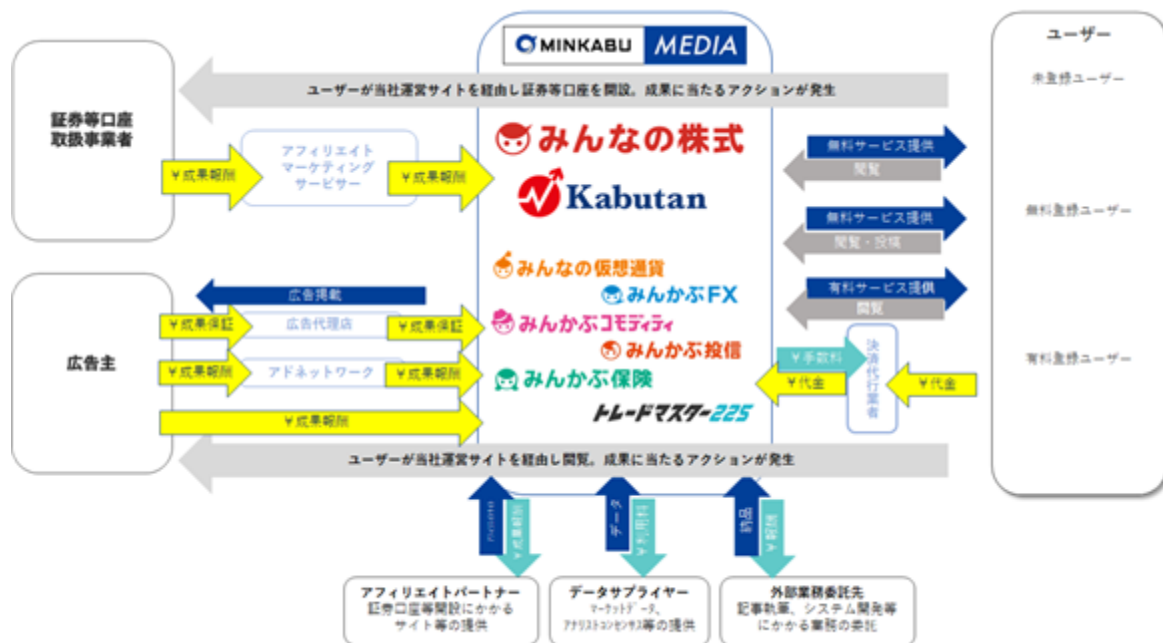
MINKABU MEDIA

証券等口座取扱事業者

ユーザーが当社運営サイトを経由し証券等口座を開設。成果に当たるアクションが発生

¥成果報酬

アフィリエイトマーケティングサービサー

¥成果報酬

みんなの株式

Kabutan

みんなの仮想通貨

みんかぶFX

みんかぶコモディティ

みんかぶ投信

みんかぶ保険

トレードマスター225

広告主

広告掲載

¥成果保証

広告代理店

¥成果保証

¥成果報酬

アドネットワーク

¥成果報酬

¥成果報酬

ユーザーが当社運営サイトを経由し閲覧。成果に当たるアクションが発生

ユーザー

未登録ユーザー

無料サービス提供

閲覧

無料登録ユーザー

無料サービス提供

閲覧・投稿

有料サービス提供

閲覧

有料登録ユーザー

¥手数料

決済代行業者

¥代金

¥代金

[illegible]

¥成果報酬

データ

¥利用料

納品

¥報酬

アフィリエイトパートナー
証券口座等開設にかかるサイト等の提供

データサプライヤー
マーケットデータ、アナリストコンセンサス等の提供

外部業務委託先
記事執筆、システム開発等にかかる業務の委託